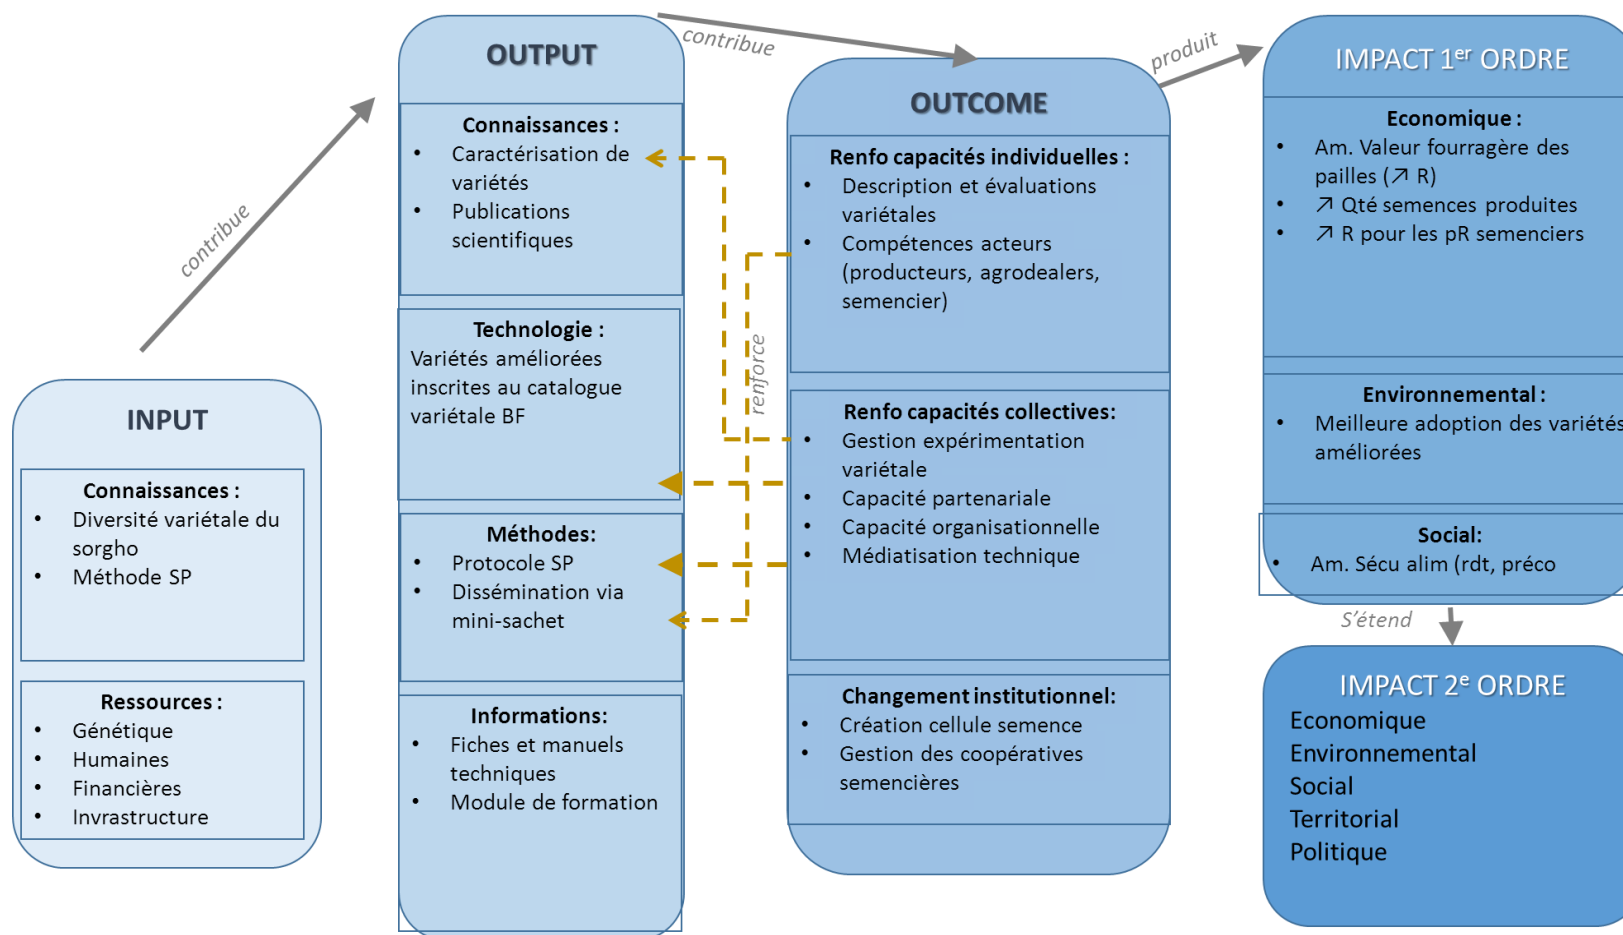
INPUT

Connaissances :
- Diversité variétale du sorgho
- Méthode SP

Ressources :
- Génétique
- Humaines
- Financières
- Invrastructure

contribue

OUTPUT

Connaissances :
- Caractérisation de variétés
- Publications scientifiques

Technologie :
Variétés améliorées inscrites au catalogue variétale BF

Méthodes:
- Protocole SP
- Dissémination via mini-sachet

Informations:
- Fiches et manuels techniques
- Module de formation

contribue

renforce

OUTCOME

Renfo capacités individuelles :
- Description et évaluations variétales
- Compétences acteurs (producteurs, agrodealers, semencier)

Renfo capacités collectives:
- Gestion expérimentation variétale
- Capacité partenariale
- Capacité organisationnelle
- Médiatisation technique

Changement institutionnel:
- Création cellule semence
- Gestion des coopératives semencières

produit

IMPACT 1$^{er}$ ORDRE

Economique :
- Am. Valeur fourragère des pailles (↗ R)
- ↗ Qté semences produites
- ↗ R pour les pR semenciers

Environnemental :
- Meilleure adoption des variétés améliorées

Social:
- Am. Sécu alim (rdt, préco

S’étend

IMPACT 2$^{e}$ ORDRE
Economique
Environnemental
Social
Territorial
Politique